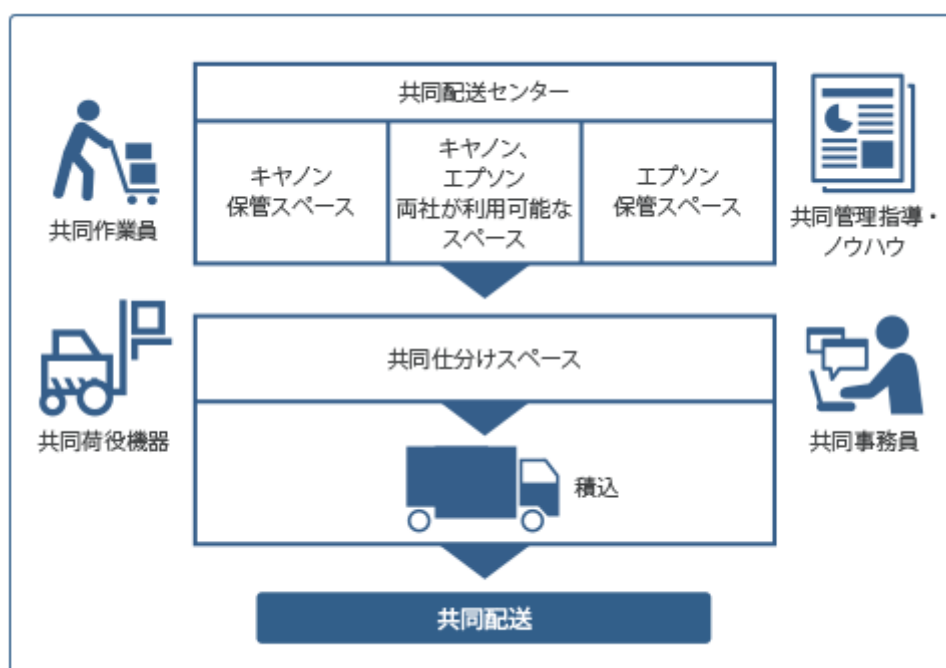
共同作業員

共同配送センター

| キヤノン保管スペース | キヤノン、エプソン両社が利用可能なスペース | エプソン保管スペース |
|---|---|---|

共同管理指導・ノウハウ

共同荷役機器

共同仕分けスペース

積込

共同事務員

共同配送